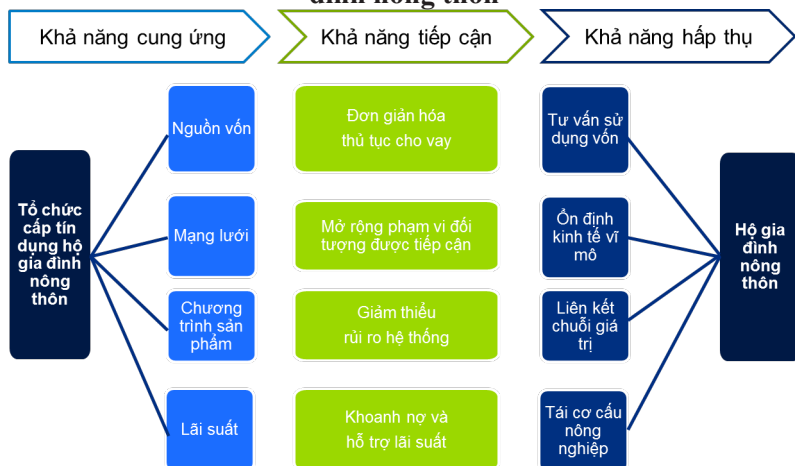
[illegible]

Khả năng cung ứng

Khả năng tiếp cận

Khả năng hấp thụ

Tổ chức cấp tín dụng hộ gia đình nông thôn

Nguồn vốn

Mạng lưới

Chương trình sản phẩm

Lãi suất

Đơn giản hóa thủ tục cho vay

Mở rộng phạm vi đối tượng được tiếp cận

Giảm thiểu rủi ro hệ thống

Khoanh nợ và hỗ trợ lãi suất

Tư vấn sử dụng vốn

Ổn định kinh tế vĩ mô

Liên kết chuỗi giá trị

Tái cơ cấu nông nghiệp

Hộ gia đình nông thôn